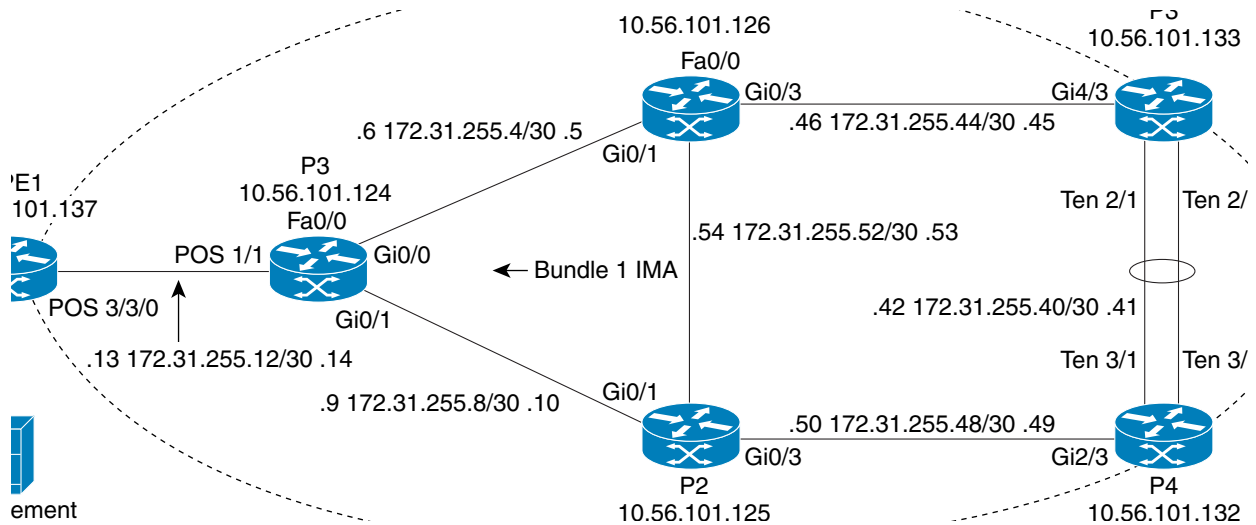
10.56.101.126
Fa0/0
P3
10.56.101.133
Gi0/3
Gi4/3
.46 172.31.255.44/30 .45
.6 172.31.255.4/30 .5
Gi0/1
P3
10.56.101.124
'E1
101.137
Fa0/0
Ten 2/1
Ten 2/
POS 1/1
Gi0/0
.54 172.31.255.52/30 .53
Bundle 1 IMA
POS 3/3/0
Gi0/1
.42 172.31.255.40/30 .41
.13 172.31.255.12/30 .14
Ten 3/1
Ten 3/
.9 172.31.255.8/30 .10
Gi0/1
.50 172.31.255.48/30 .49
Gi0/3
Gi2/3
P2
P4
ement
10.56.101.125
10.56.101.132